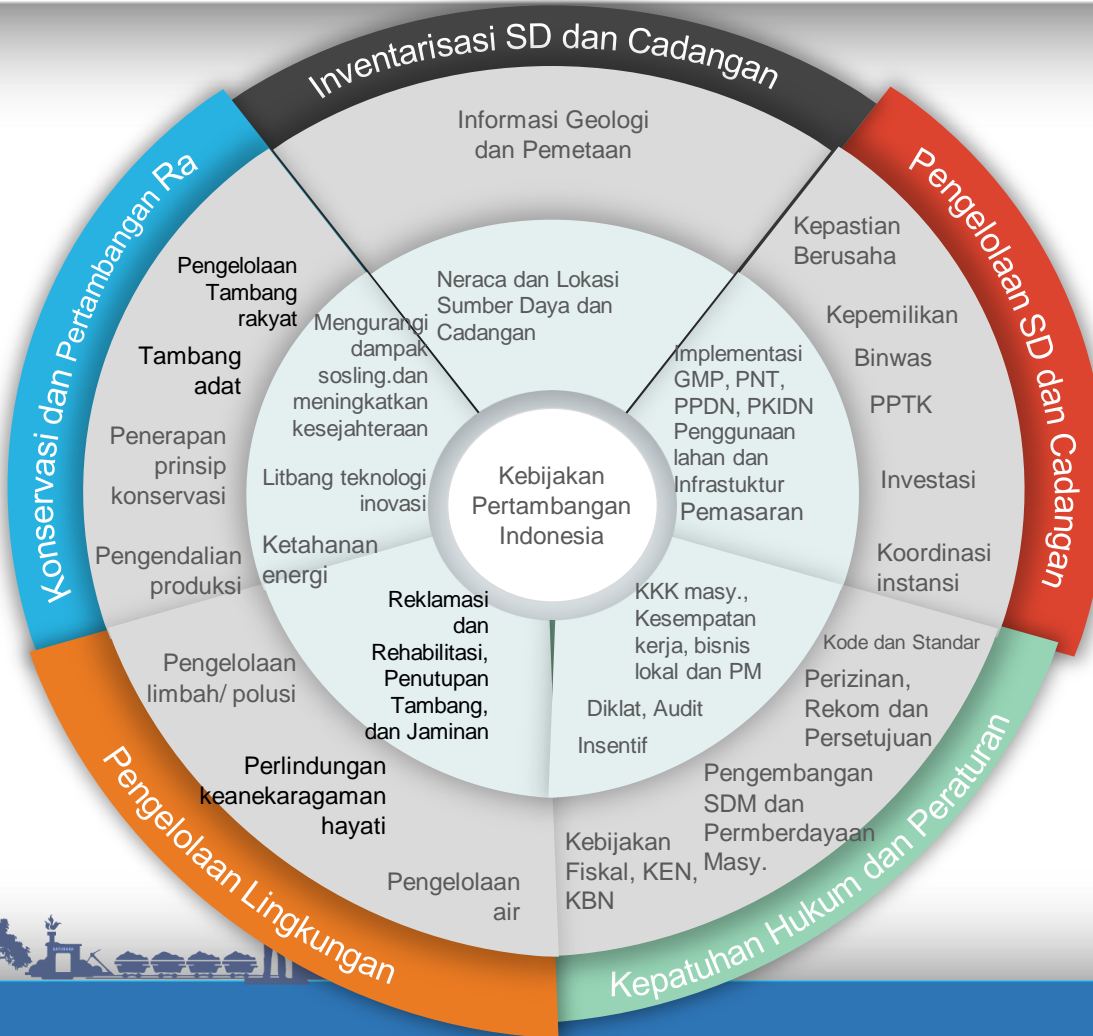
Inventarisasi SD dan Cadangan

Informasi Geologi dan Pemetaan

Neraca dan Lokasi Sumber Daya dan Cadangan

Pengelolaan SD dan Cadangan

Kepastian Berusaha

Kepemilikan

Binwas

PPTK

Investasi

Koordinasi instansi

Implementasi GMP, PNT, PPDN, PKIDN Penggunaan lahan dan Infrastuktur Pemasaran

Konservasi dan Pertambangan Ra

Pengelolaan Tambang rakyat

Tambang adat

Penerapan prinsip konservasi

Pengendalian produksi

Mengurangi dampak sosling.dan meningkatkan kesejahteraan

Litbang teknologi inovasi

Ketahanan energi

Kebijakan Pertambangan Indonesia

Pengelolaan Lingkungan

Pengelolaan limbah/ polusi

Perlindungan keanekaragaman hayati

Pengelolaan air

Reklamasi dan Rehabilitasi, Penutupan Tambang, dan Jaminan

KKK masy., Kesempatan kerja, bisnis lokal dan PM

Diklat, Audit

Insentif

Kepatuhan Hukum dan Peraturan

Kode dan Standar

Perizinan, Rekom dan Persetujuan

Pengembangan SDM dan Permberdayaan Masy.

Kebijakan Fiskal, KEN, KBN